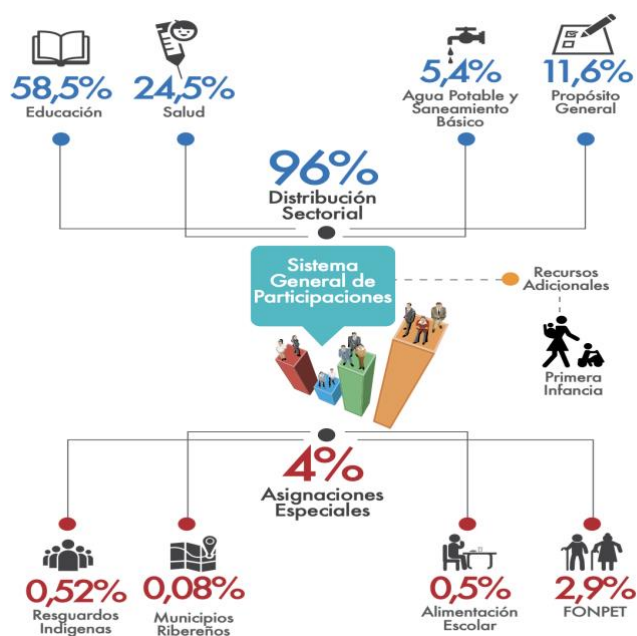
58,5%
Educación

24,5%
Salud

5,4%
Agua Potable y Saneamiento Básico

11,6%
Propósito General

96%
Distribución Sectorial

Sistema General de Participaciones

Recursos Adicionales

Primera Infancia

4%
Asignaciones Especiales

0,52%
Resguardos Indígenas

0,08%
Municipios Ribereños

0,5%
Alimentación Escolar

2,9%
FONPET